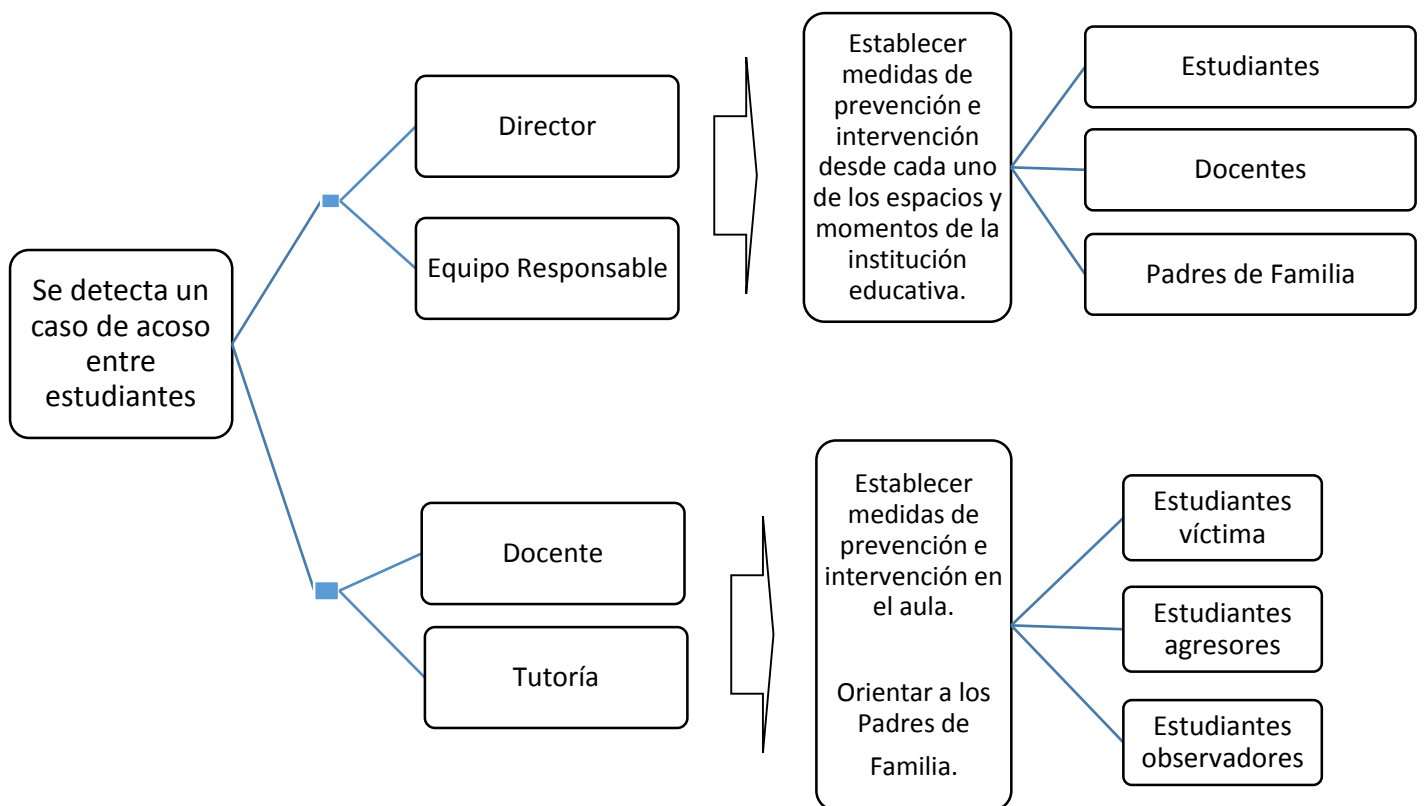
Se detecta un caso de acoso entre estudiantes

Director

Equipo Responsable

Establecer medidas de prevención e intervención desde cada uno de los espacios y momentos de la institución educativa.

Estudiantes

Docentes

Padres de Familia

Docente

Tutoría

Establecer medidas de prevención e intervención en el aula.

Orientar a los Padres de Familia.

Estudiantes víctima

Estudiantes agresores

Estudiantes observadores